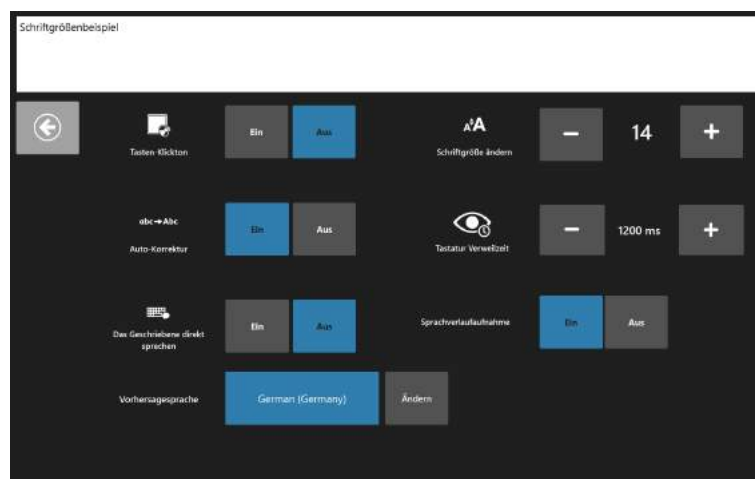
Schriftgrößenbeispiel

Tasten Klickton

Ein

Aus

Schriftgröße ändern

−

14

+

abc→Abc

Auto-Korrektur

Ein

Aus

Tastatur Verweilzeit

−

1200 ms

+

Das Geschriebene direkt sprechen

Ein

Aus

Sprachverlaufaufnahme

Ein

Aus

Vorhersagesprache

German (Germany)

Ändern